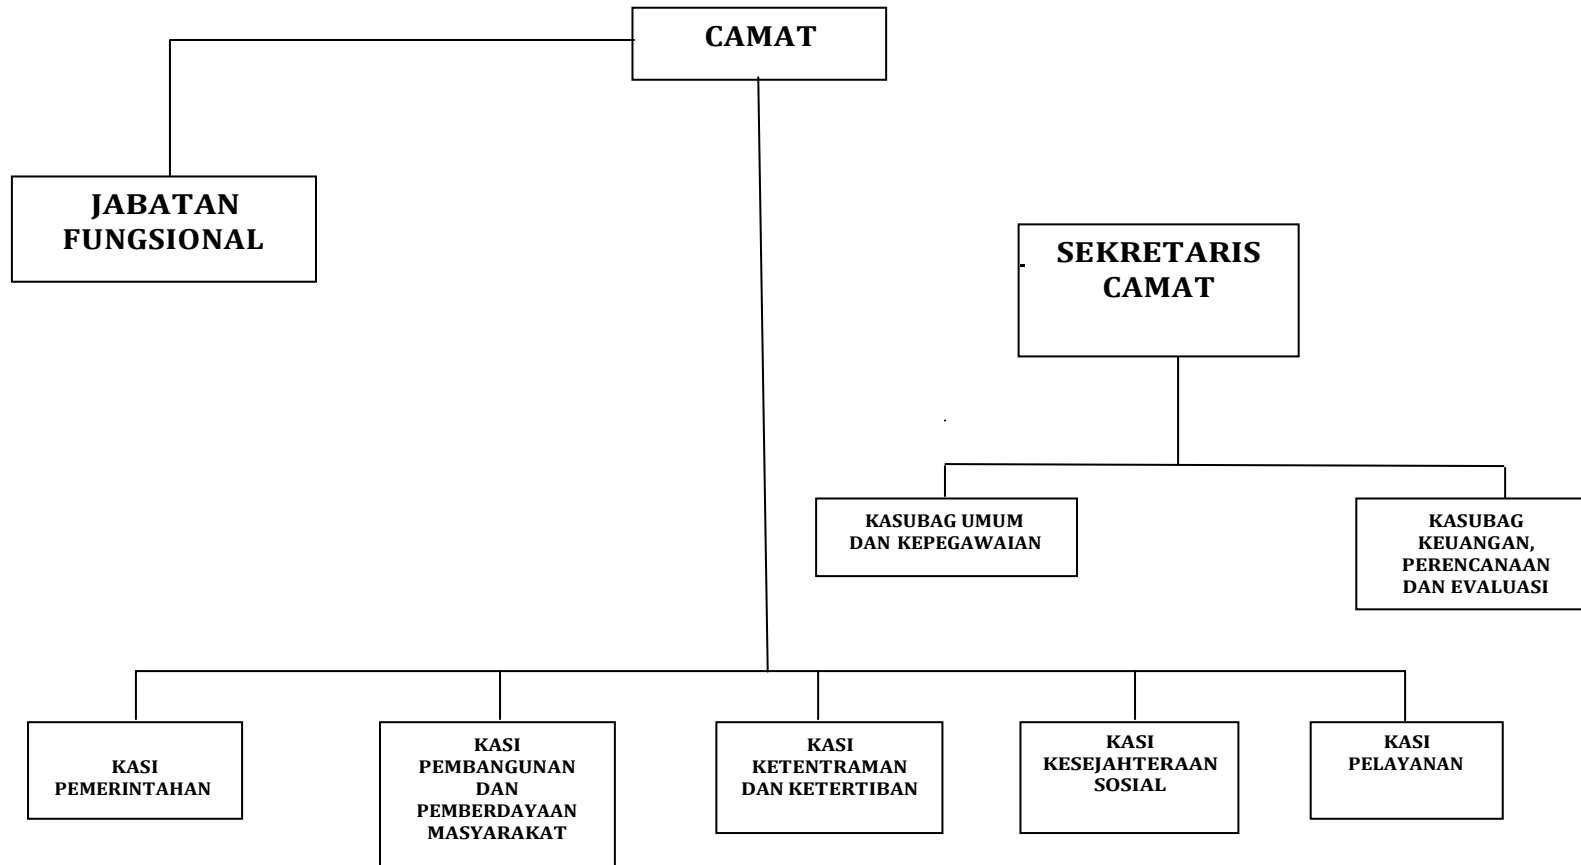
CAMAT

JABATAN FUNGSIONAL

SEKRETARIS CAMAT

KASUBAG UMUM DAN KEPEGAWAIAN

KASUBAG KEUANGAN, PERENCANAAN DAN EVALUASI

KASI PEMERINTAHAN

KASI PEMBANGUNAN DAN PEMBERDAYAAN MASYARAKAT

KASI KETENTRAMAN DAN KETERTIBAN

KASI KESEJAHTERAAN SOSIAL

KASI PELAYANAN